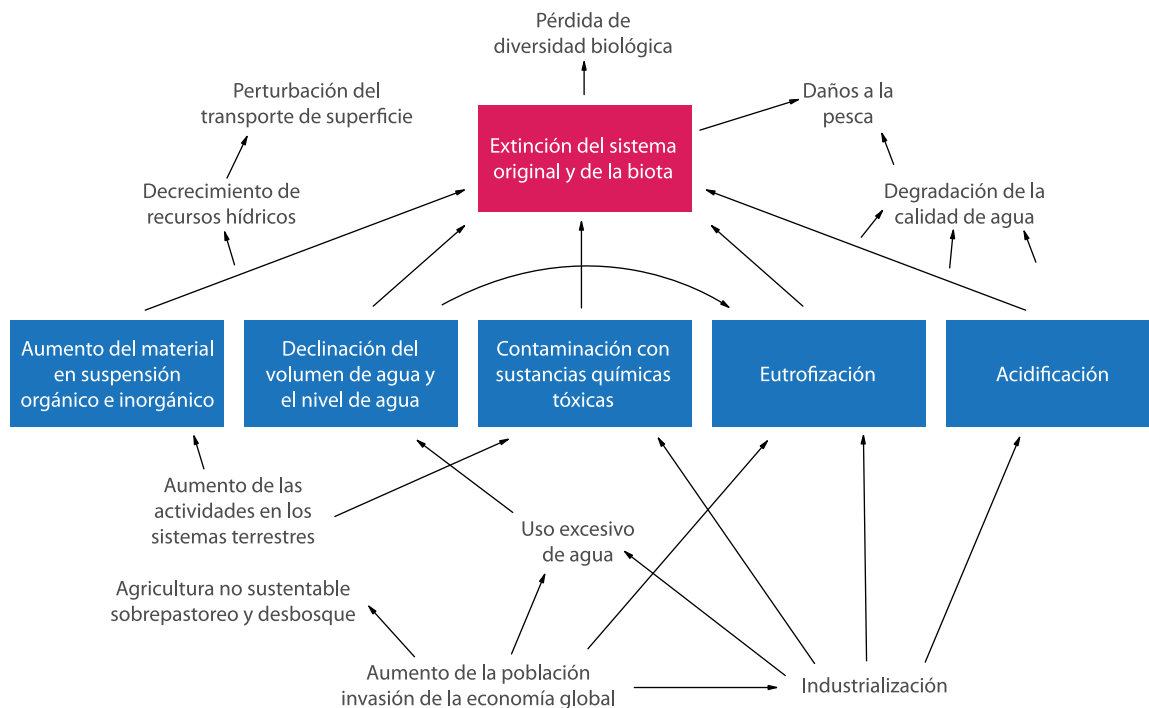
Pérdida de diversidad biológica

Perturbación del transporte de superficie

Daños a la pesca

Extinción del sistema original y de la biota

Decrecimiento de recursos hídricos

Degradación de la calidad de agua

Aumento del material en suspensión orgánico e inorgánico

Declinación del volumen de agua y el nivel de agua

Contaminación con sustancias químicas tóxicas

Eutrofización

Acidificación

Aumento de las actividades en los sistemas terrestres

Uso excesivo de agua

Agricultura no sustentable sobrepastoreo y desbosque

Aumento de la población invasión de la economía global

Industrialización